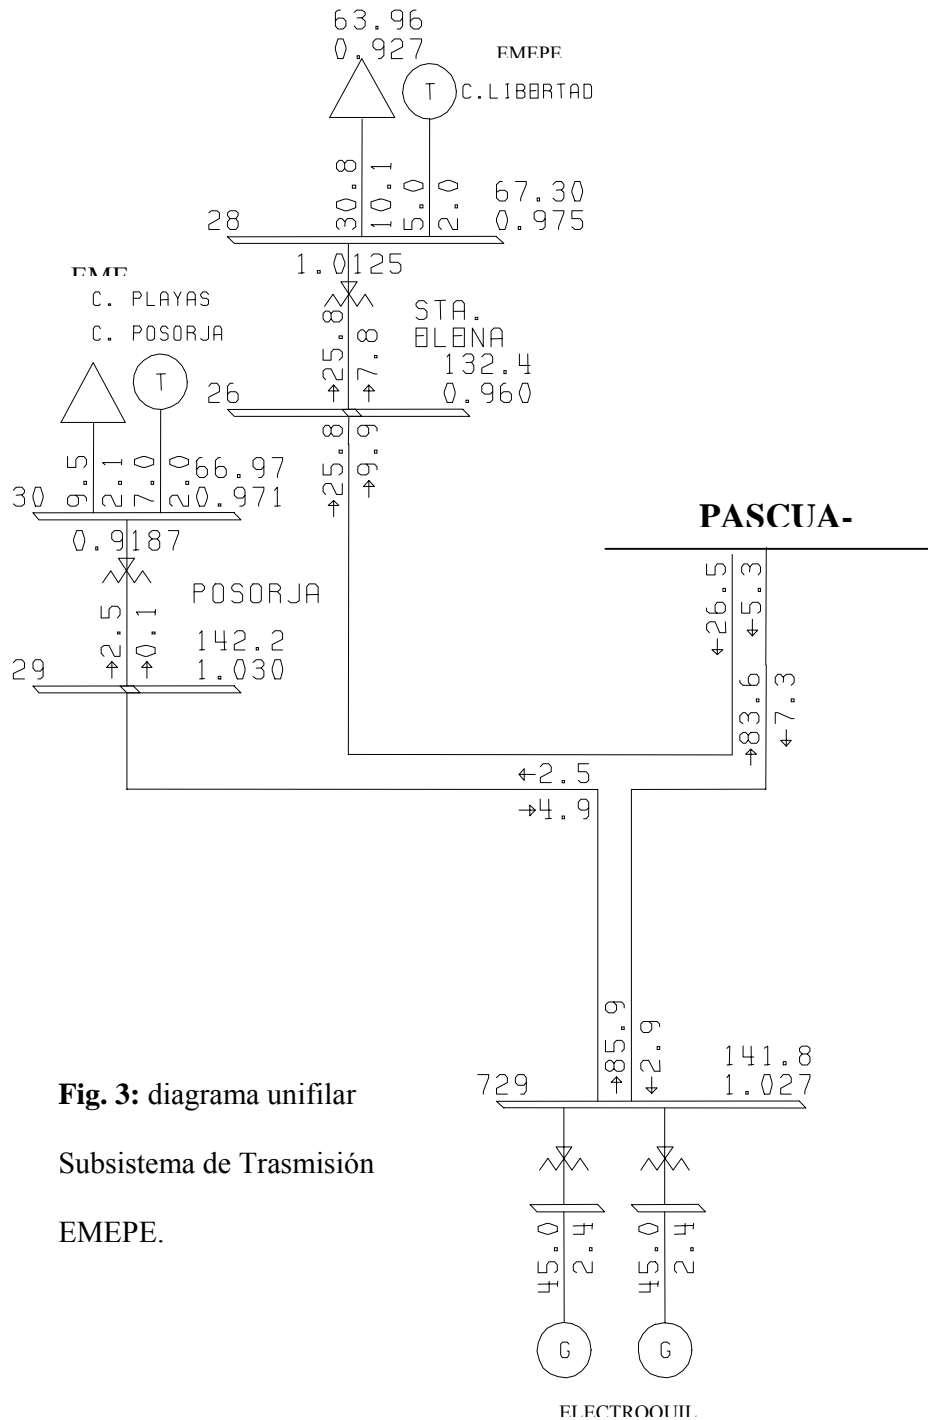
63.96
0.927
EMEPE
T
C.LIBERTAD
30.8
10.1
5.0
2.0
67.30
0.975
28
1.0125
EME
C. PLAYAS
C. POSORJA
25.8
7.8
STA.
ELENA
132.4
0.960
T
26
25.8
9.9
9.5
2.1
7.0
2.0
66.97
0.971
30
PASCUA-
0.9187
POSORJA
2.5
0.1
142.2
1.030
29
26.5
5.3
83.6
7.3
2.5
4.9
85.9
2.9
141.8
1.027
729
Fig. 3: diagrama unifilar
Subsistema de Trasmisión
EMEPE.
45.0
2.4
45.0
2.4
G
G
ELECTROQUIL